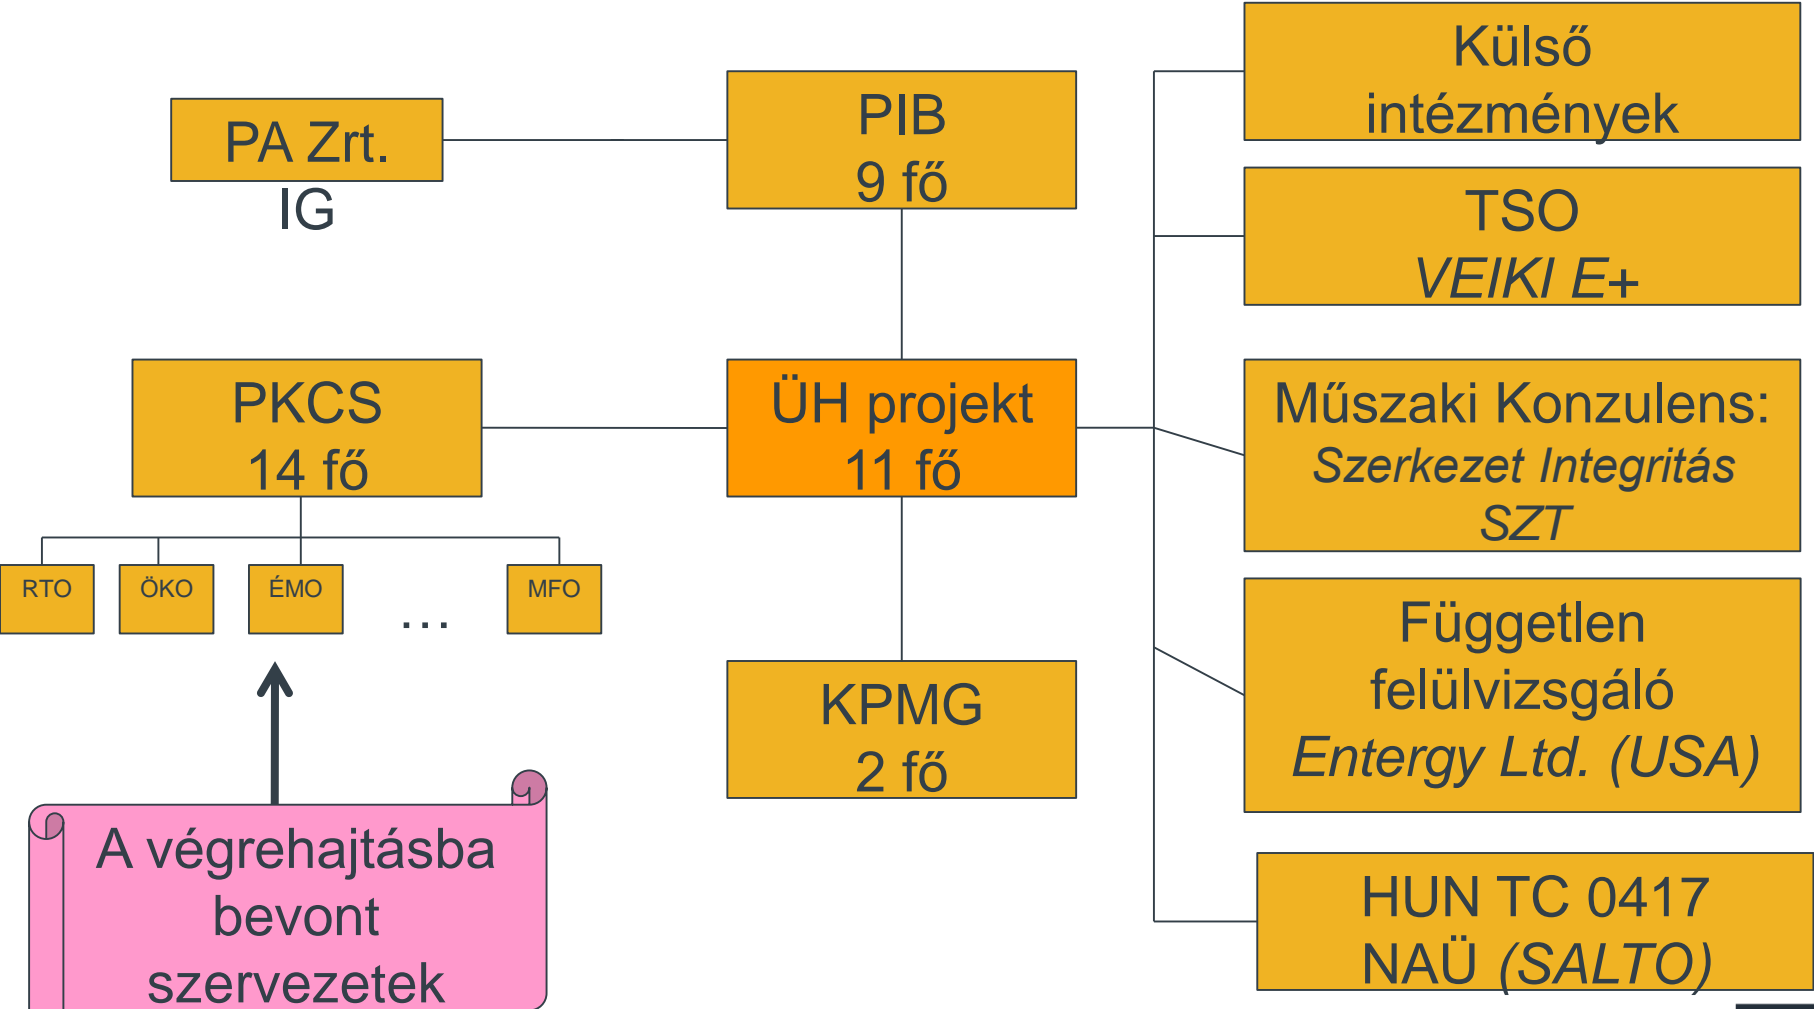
PA Zrt.
IG

PIB
9 fő

Külső intézmények

TSO
VEIKI E+

PKCS
14 fő

ÜH projekt
11 fő

Műszaki Konzulens:
Szerkezet Integritás
SZT

RTO

ÖKO

ÉMO

…

MFO

Független felülvizsgáló
Entergy Ltd. (USA)

KPMG
2 fő

A végrehajtásba bevont szervezetek

HUN TC 0417
NAÜ (SALTO)